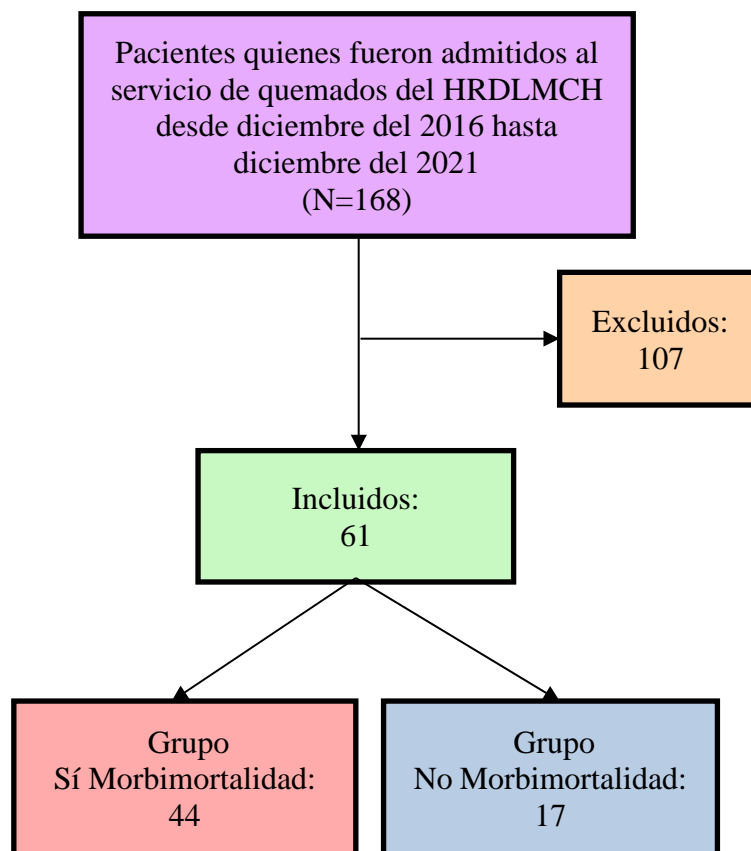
Pacientes quienes fueron admitidos al servicio de quemados del HRDLMCH desde diciembre del 2016 hasta diciembre del 2021
(N=168)

Excluidos:
107

Incluidos:
61

Grupo
Sí Morbimortalidad:
44

Grupo
No Morbimortalidad:
17